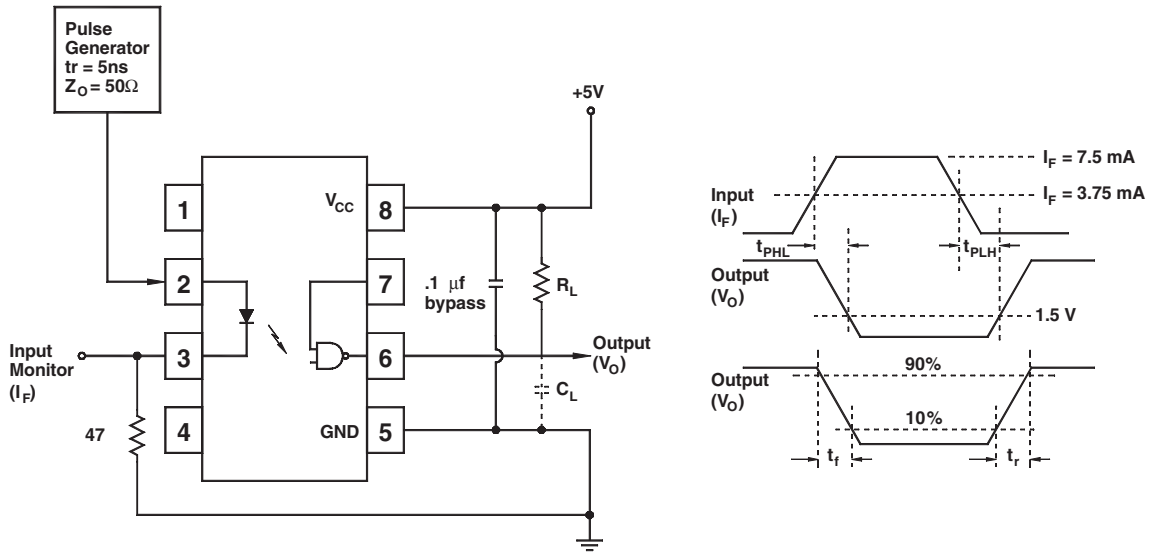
Pulse Generator
tr = 5ns
$Z_O = 50\Omega$

+5V

1

2

3

4

8

7

6

5

$V_{CC}$

GND

.1 $\mu$f bypass

$R_L$

$C_L$

Output ($V_O$)

Input Monitor ($I_F$)

47

Input ($I_F$)

$I_F = 7.5$ mA

$I_F = 3.75$ mA

$t_{PHL}$

$t_{PLH}$

Output ($V_O$)

1.5 V

Output ($V_O$)

90%

10%

$t_f$

$t_r$